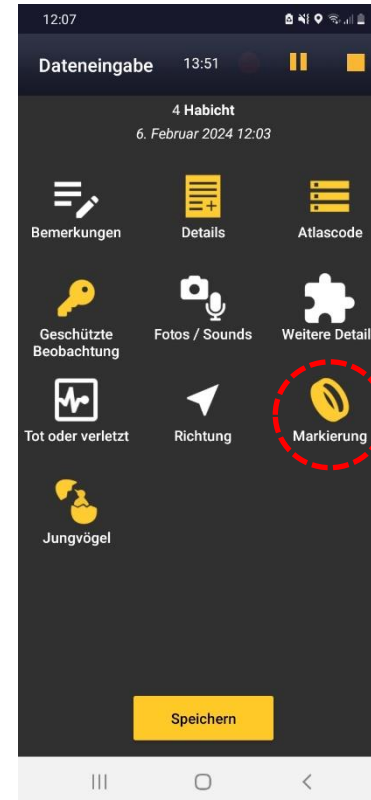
12:07

Dateneingabe 13:51

4 Habicht
6. Februar 2024 12:03

Bemerkungen
Details
Atlascode
Geschützte Beobachtung
Fotos / Sounds
Weitere Detail
Tot oder verletzt
Richtung
Markierung
Jungvögel

Speichern